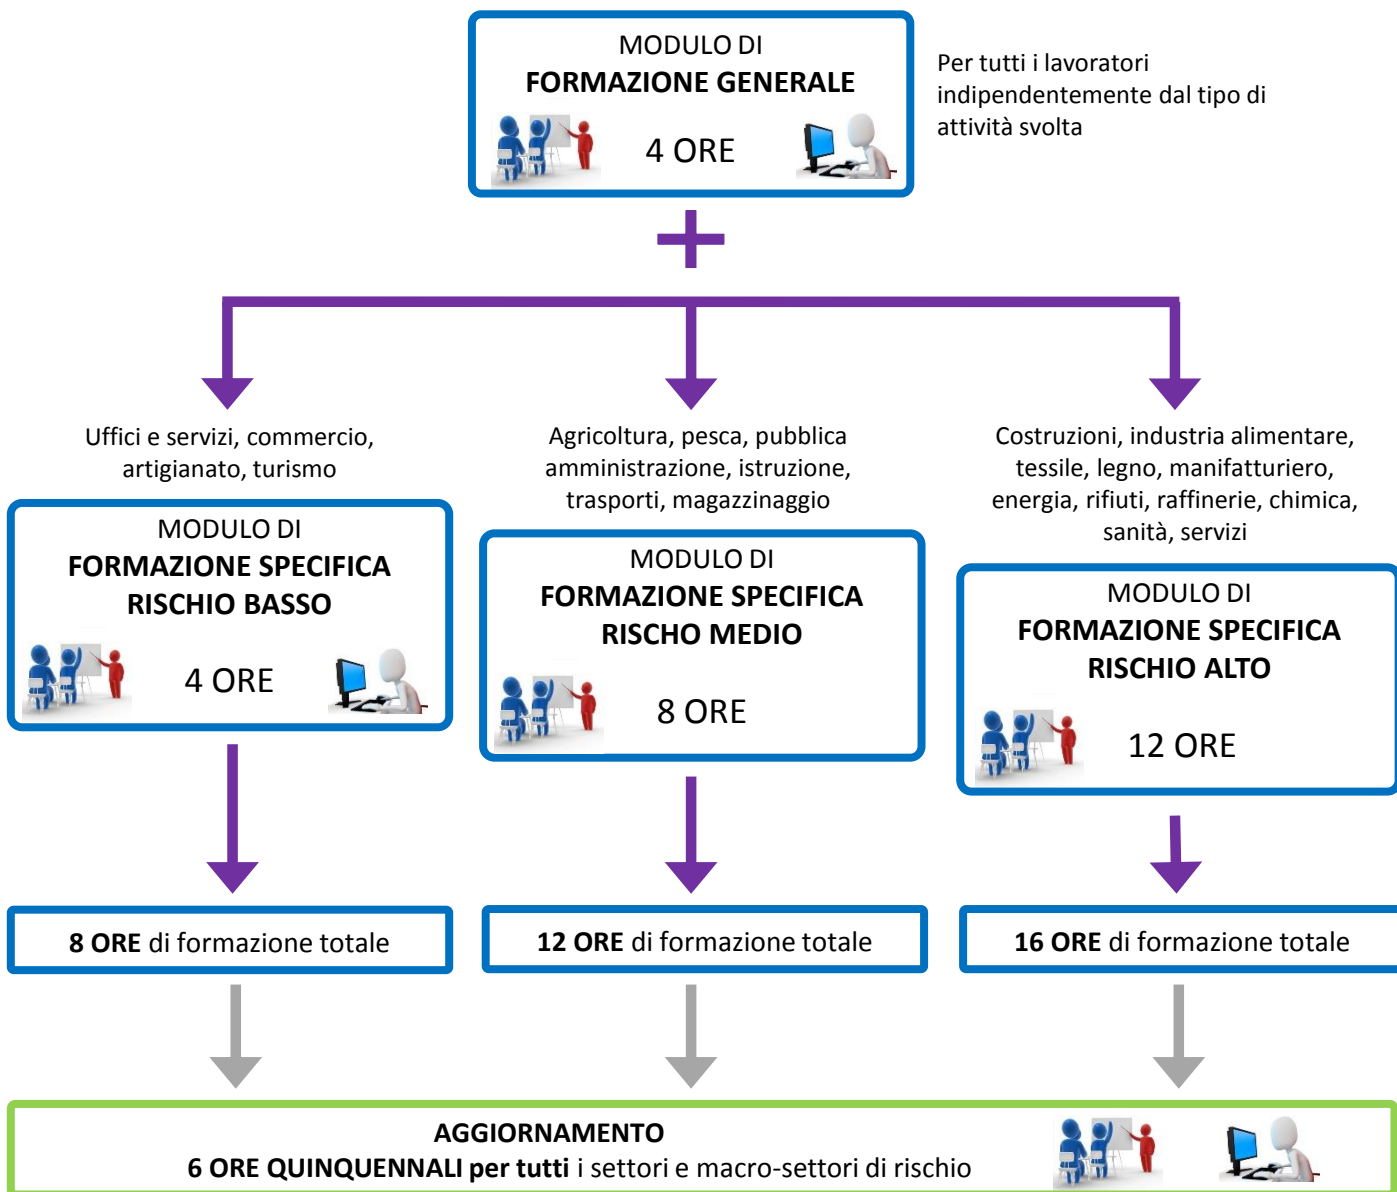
MODULO DI
FORMAZIONE GENERALE

4 ORE

Per tutti i lavoratori indipendentemente dal tipo di attività svolta

Uffici e servizi, commercio, artigianato, turismo

MODULO DI
FORMAZIONE SPECIFICA
RISCHIO BASSO

4 ORE

8 ORE di formazione totale

Agricoltura, pesca, pubblica amministrazione, istruzione, trasporti, magazzinaggio

MODULO DI
FORMAZIONE SPECIFICA
RISCHO MEDIO

8 ORE

12 ORE di formazione totale

Costruzioni, industria alimentare, tessile, legno, manifatturiero, energia, rifiuti, raffinerie, chimica, sanità, servizi

MODULO DI
FORMAZIONE SPECIFICA
RISCHIO ALTO

12 ORE

16 ORE di formazione totale

AGGIORNAMENTO
6 ORE QUINQUENNALI per tutti i settori e macro-settori di rischio